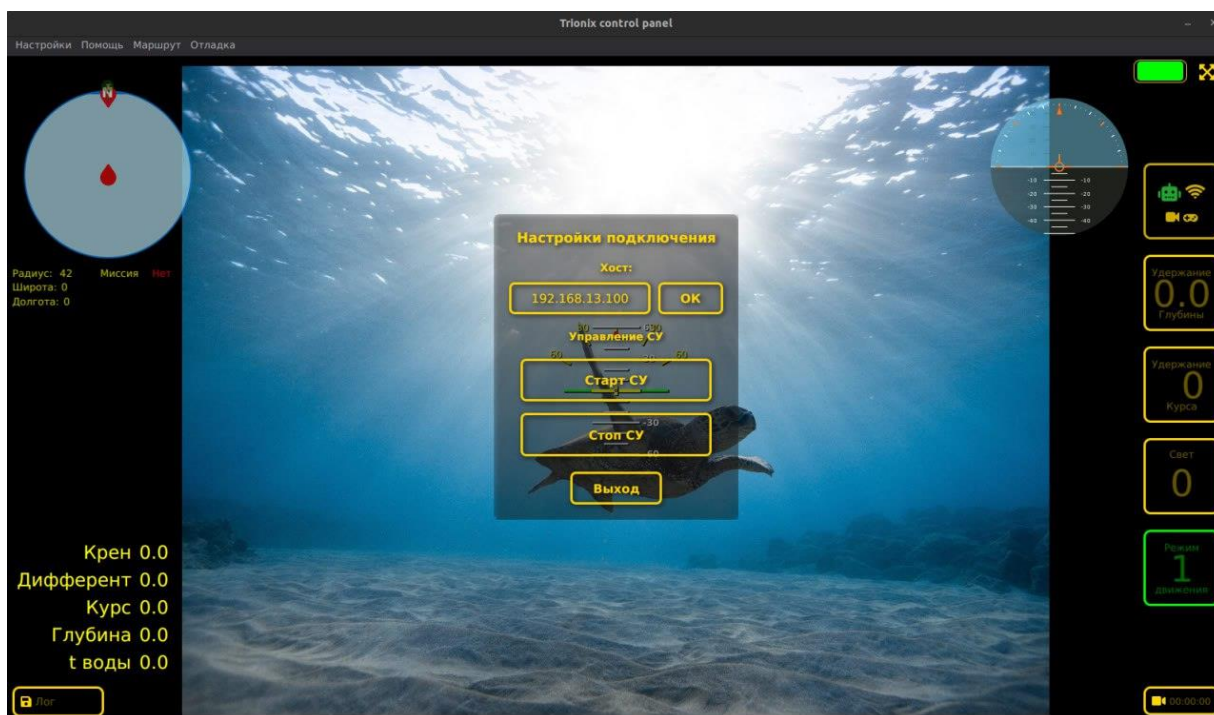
Trionix control panel

Настройки Помощь Маршрут Отладка

N

Радиус: 42
Широта: 0
Долгота: 0

Миссия Нет

Настройки подключения

Хост:

192.168.13.100

OK

Управление СУ

Старт СУ

Стоп СУ

Выход

Удержание
0.0
Глубины

Удержание
0
Курса

Свет
0

Режим
1
движения

Крен 0.0
Дифферент 0.0
Курс 0.0
Глубина 0.0
t воды 0.0

Лог

00:00:00